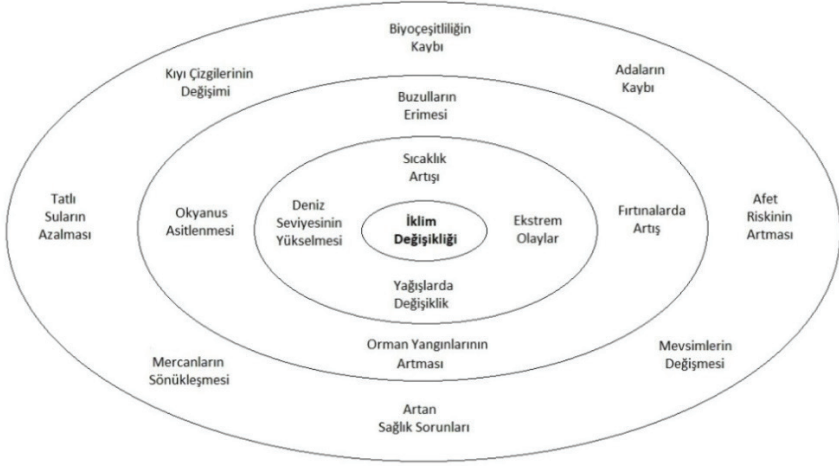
Biyoçeşitliliğin Kaybı

Kıyı Çizgilerinin Değişimi

Adaların Kaybı

Buzulların Erimesi

Sıcaklık Artışı

Tatlı Suların Azalması

Okyanus Asitlenmesi

Deniz Seviyesinin Yükselmesi

İklim Değişikliği

Ekstrem Olaylar

Fırtınalarda Artış

Afet Riskinin Artması

Yağışlarda Değişiklik

Orman Yangınlarının Artması

Mercanların Sönükleşmesi

Mevsimlerin Değişmesi

Artan Sağlık Sorunları